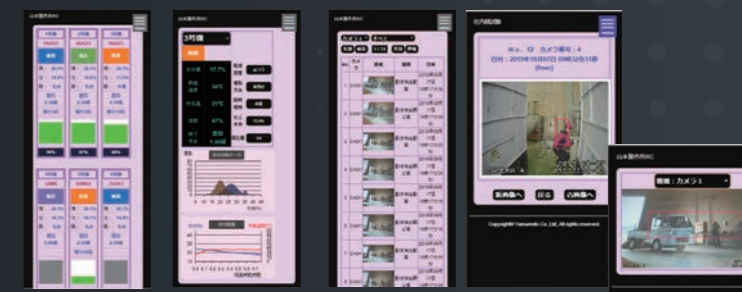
山本製作所RC

1号機

2号機

3号機

80%

山本製作所RC

3号機

稼働

山本製作所RC

カメラ1

すべて

社内監視

No. 12 カメラ番号：4

日付：2019年10月07日 09時32分15秒

[8sec]

新画像へ

戻る

古画像へ

Copyright© Yamamoto Co.,Ltd. All rights reserved.

山本製作所RC

県道：カメラ1